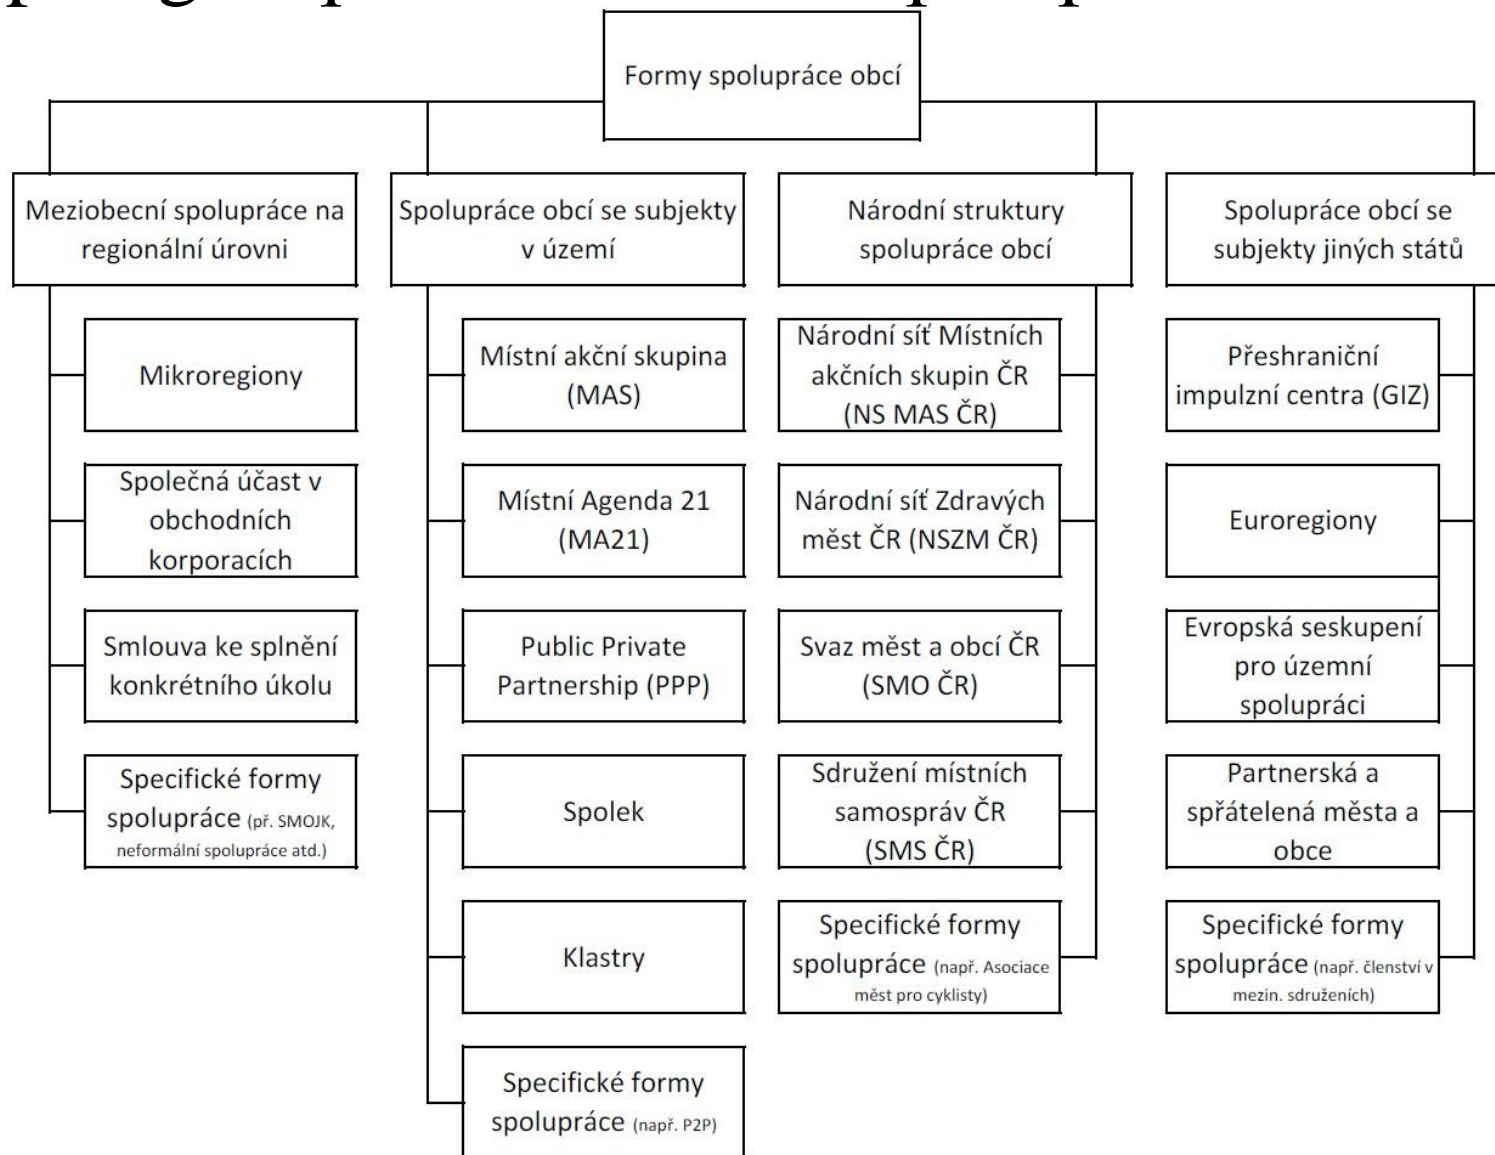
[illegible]

Formy spolupráce obcí

Meziobecní spolupráce na regionální úrovni

Mikroregiony

Společná účast v obchodních korporacích

Smlouva ke splnění konkrétního úkolu

Specifické formy spolupráce (př. SMOJK, neformální spolupráce atd.)

Spolupráce obcí se subjekty v území

Místní akční skupina (MAS)

Místní Agenda 21 (MA21)

Public Private Partnership (PPP)

Spolek

Klastry

Specifické formy spolupráce (např. P2P)

Národní struktury spolupráce obcí

Národní síť Místních akčních skupin ČR (NS MAS ČR)

Národní síť Zdravých měst ČR (NSZM ČR)

Svaz měst a obcí ČR (SMO ČR)

Sdružení místních samospráv ČR (SMS ČR)

Specifické formy spolupráce (např. Asociace měst pro cyklisty)

Spolupráce obcí se subjekty jiných států

Přeshraniční impulzní centra (GIZ)

Euroregiony

Evropská seskupení pro územní spolupráci

Partnerská a spřátelená města a obce

Specifické formy spolupráce (např. členství v mezin. sdruženích)